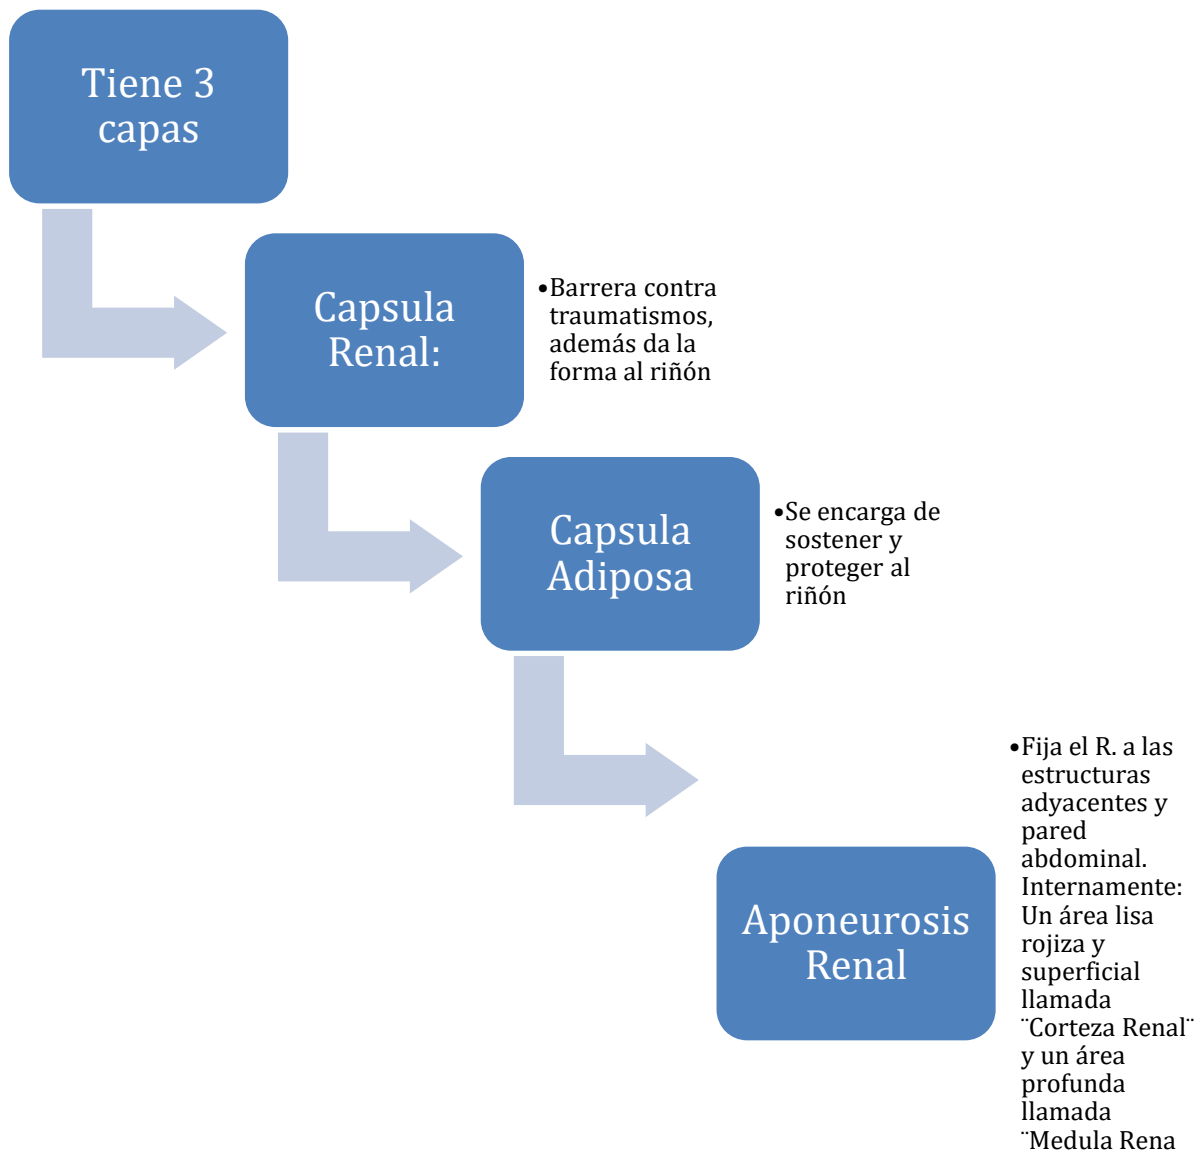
Tiene 3 capas

Capsula Renal:

• Barrera contra traumatismos, además da la forma al riñón

Capsula Adiposa

• Se encarga de sostener y proteger al riñón

Aponeurosis Renal

• Fija el R. a las estructuras adyacentes y pared abdominal. Internamente: Un área lisa rojiza y superficial llamada ¨Corteza Renal¨ y un área profunda llamada ¨Medula Rena